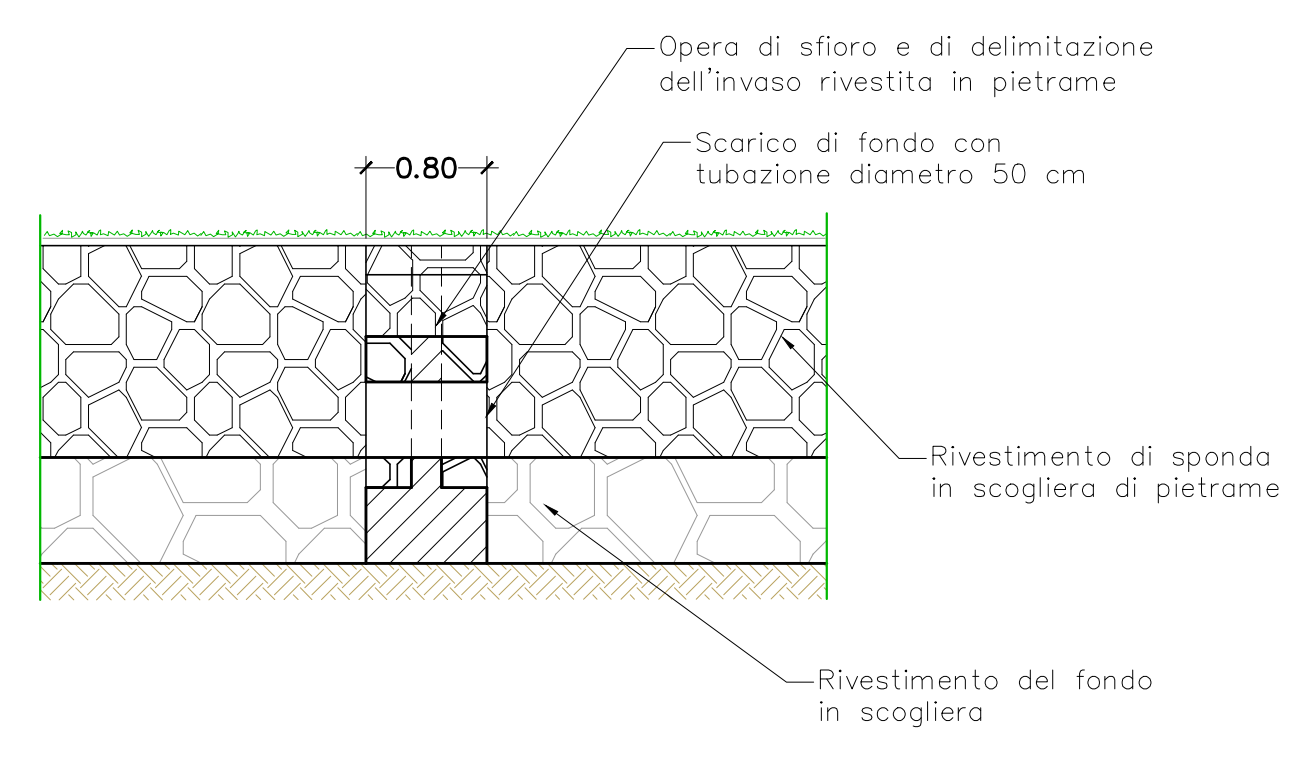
Opera di sfioro e di delimitazione dell'invaso rivestita in pietrame

Scarico di fondo con tubazione diametro 50 cm

0.80

Rivestimento di sponda in scogliera di pietrame

Rivestimento del fondo in scogliera